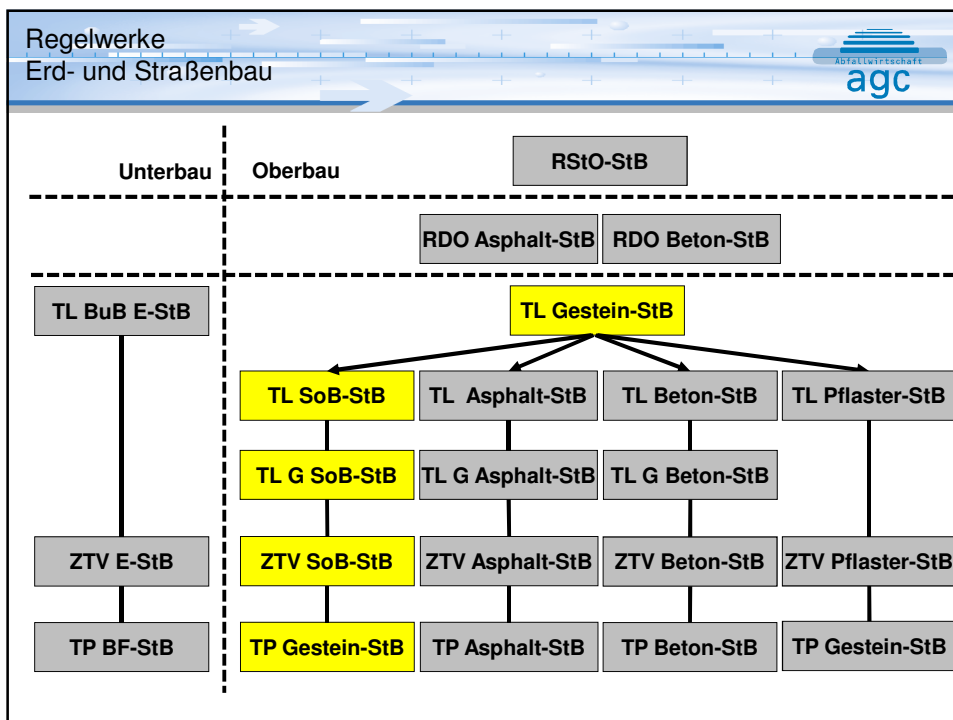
Regelwerke
Erd- und Straßenbau

Abfallwirtschaft
agc

Unterbau

Oberbau

RStO-StB

RDO Asphalt-StB

RDO Beton-StB

TL BuB E-StB

TL Gestein-StB

TL SoB-StB

TL Asphalt-StB

TL Beton-StB

TL Pflaster-StB

TL G SoB-StB

TL G Asphalt-StB

TL G Beton-StB

ZTV E-StB

ZTV SoB-StB

ZTV Asphalt-StB

ZTV Beton-StB

ZTV Pflaster-StB

TP BF-StB

TP Gestein-StB

TP Asphalt-StB

TP Beton-StB

TP Gestein-StB